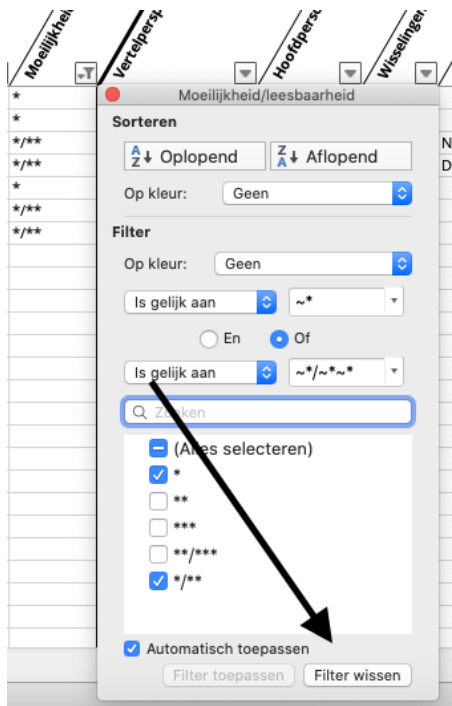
Moeilijkheid

Vertelpersp

Hoofdpers

Wisselinge

*
*
*/**
*/**
*
*/**
*/**

N
D

Moeilijkheid/leesbaarheid

Sorteren

Oplopend

Aflopend

Op kleur: Geen

Filter

Op kleur: Geen

Is gelijk aan

~*

En

Of

Is gelijk aan

~*/~*~*

Z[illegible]ken

(A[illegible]es selecteren)

*

**

***

**/***

*/**

Automatisch toepassen

Filter toepassen

Filter wissen